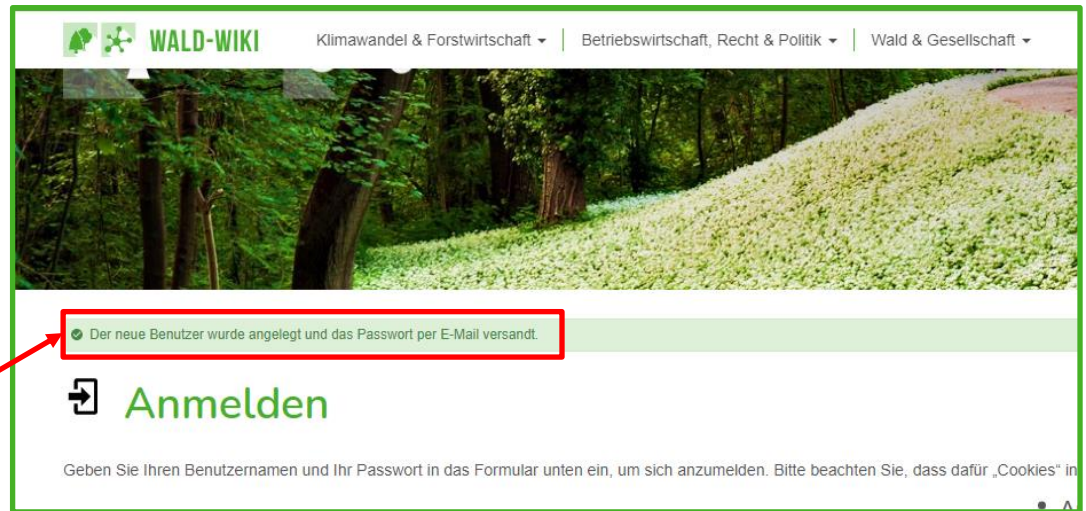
WALD-WIKI

Klimawandel & Forstwirtschaft ▾ | Betriebswirtschaft, Recht & Politik ▾ | Wald & Gesellschaft ▾

Der neue Benutzer wurde angelegt und das Passwort per E-Mail versandt.

Anmelden

Geben Sie Ihren Benutzernamen und Ihr Passwort in das Formular unten ein, um sich anzumelden. Bitte beachten Sie, dass dafür „Cookies“ in